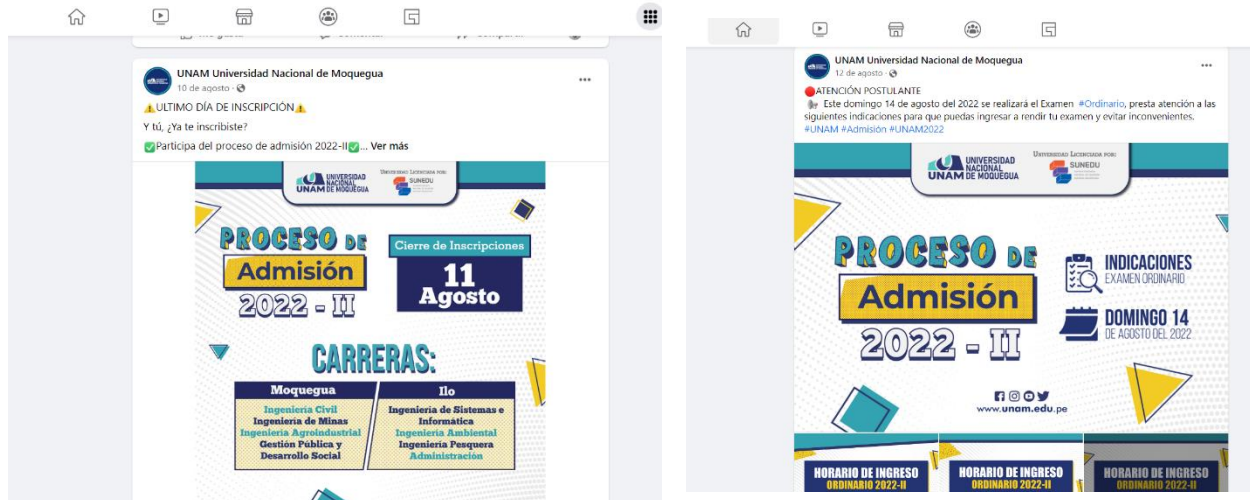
UNAM Universidad Nacional de Moquegua
10 de agosto ·

⚠️ULTIMO DÍA DE INSCRIPCIÓN⚠️

Y tú, ¿Ya te inscribiste?

✅Participa del proceso de admisión 2022-II✅... Ver más

UNIVERSIDAD NACIONAL DE MOQUEGUA UNAM

UNIVERSIDAD LICENCIADA POR: SUNEDU

PROCESO DE Admisión 2022 - II

Cierre de Inscripciones

11 Agosto

CARRERAS:

| Moquegua | Ilo |
|---|---|
| Ingeniería Civil | Ingeniería de Sistemas e Informática |
| Ingeniería de Minas | Ingeniería Ambiental |
| Ingeniería Agroindustrial | Ingeniería Pesquera |
| Gestión Pública y Desarrollo Social | Administración |

UNAM Universidad Nacional de Moquegua
12 de agosto ·

🔴ATENCIÓN POSTULANTE

Este domingo 14 de agosto del 2022 se realizará el Examen #Ordinario, presta atención a las siguientes indicaciones para que puedas ingresar a rendir tu examen y evitar inconvenientes.
#UNAM #Admisión #UNAM2022

UNIVERSIDAD NACIONAL DE MOQUEGUA UNAM

UNIVERSIDAD LICENCIADA POR: SUNEDU

PROCESO DE Admisión 2022 - II

INDICACIONES EXAMEN ORDINARIO

DOMINGO 14 DE AGOSTO DEL 2022

www.unam.edu.pe

HORARIO DE INGRESO ORDINARIO 2022-II

HORARIO DE INGRESO ORDINARIO 2022-II

HORARIO DE INGRESO ORDINARIO 2022-II